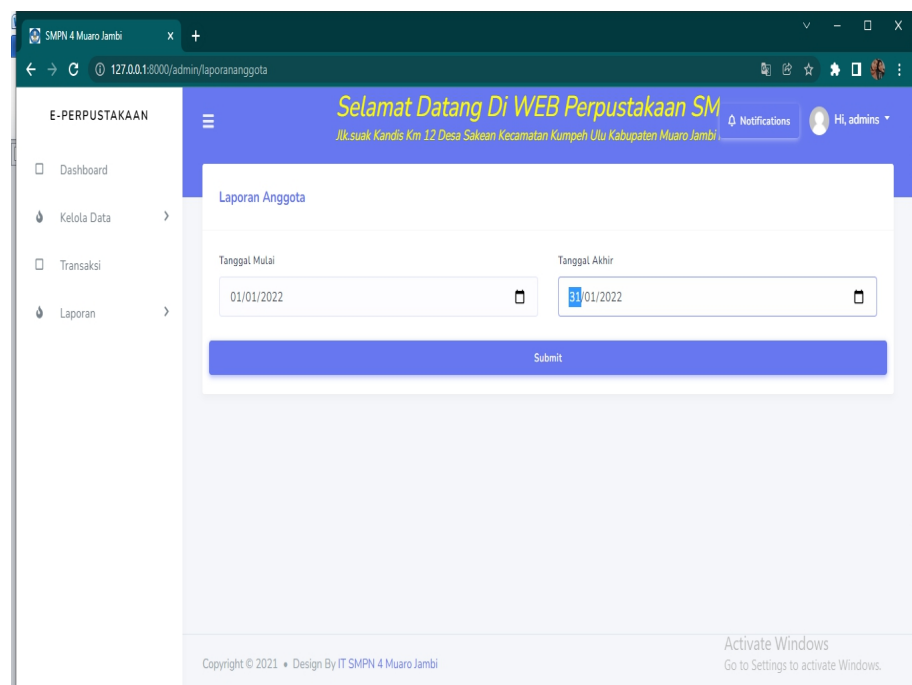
SMPN 4 Muaro Jambi

127.0.0.1:8000/admin/laporananggota

E-PERPUSTAKAAN

Selamat Datang Di WEB Perpustakaan SM

Jlk.suak Kandis Km 12 Desa Sakean Kecamatan Kumpeh Ulu Kabupaten Muaro Jambi

Notifications

Hi, admins

Dashboard

Kelola Data

Transaksi

Laporan

Laporan Anggota

Tanggal Mulai

01/01/2022

Tanggal Akhir

31/01/2022

Submit

Copyright © 2021 • Design By IT SMPN 4 Muaro Jambi

Activate Windows
Go to Settings to activate Windows.